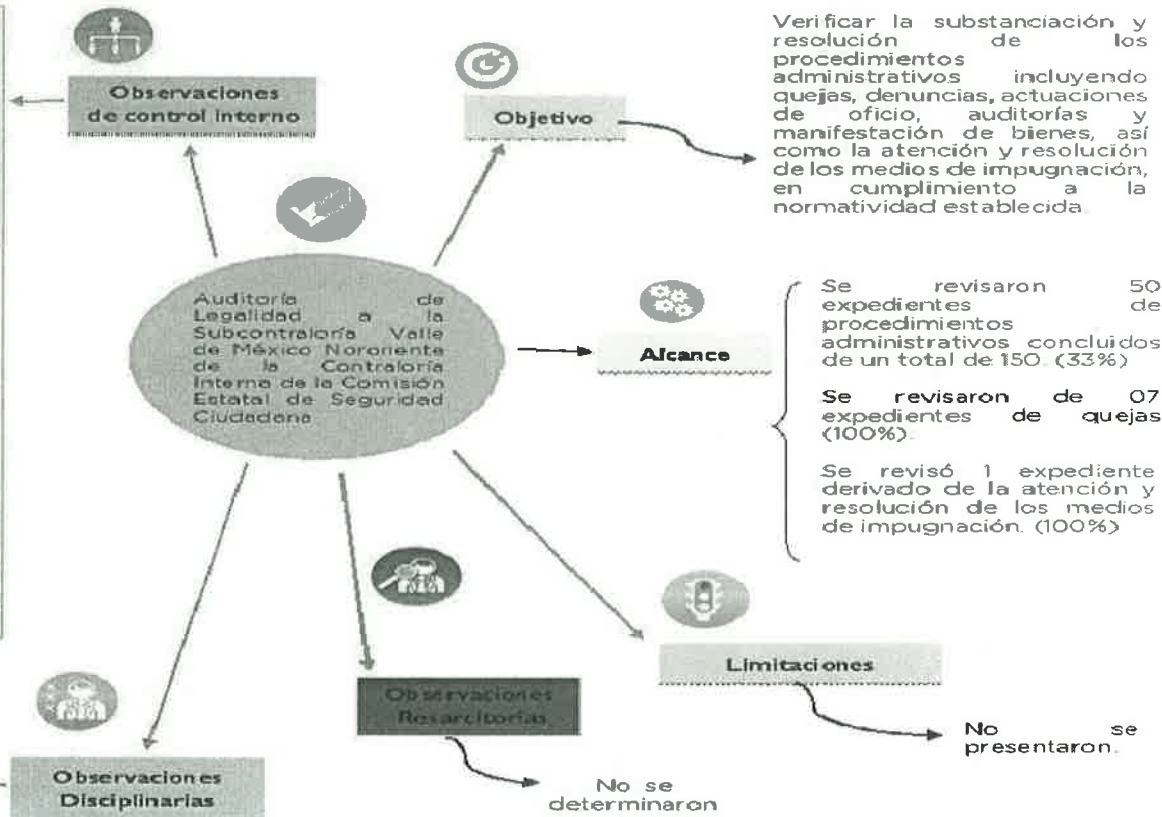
Observaciones de control interno

Objetivo

Verificar la substanciación y resolución de los procedimientos administrativos incluyendo quejas, denuncias, actuaciones de oficio, auditorías y manifestación de bienes, así como la atención y resolución de los medios de impugnación, en cumplimiento a la normatividad establecida.

Auditoría de Legalidad a la Subcontraloría Valle de México Nororiente de la Contraloría Interna de la Comisión Estatal de Seguridad Ciudadana

Alcance

Se revisaron 50 expedientes de procedimientos administrativos concluidos de un total de 150. (33%)

Se revisaron de 07 expedientes de quejas (100%).

Se revisó 1 expediente derivado de la atención y resolución de los medios de impugnación. (100%)

Limitaciones

No se presentaron.

Observaciones Resarcitorias

No se determinaron

Observaciones Disciplinarias